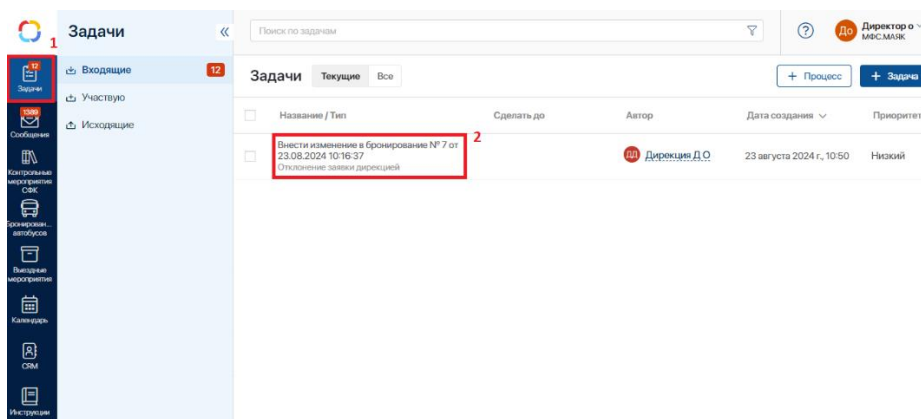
1
12
Задачи
1389
Сообщения
Контрольные мероприятия СФК
Бронирован... автобусов
Выездные мероприятия
Календарь
CRM
Инструкции

Задачи
«
Входящие 12
Участвую
Исходящие

Поиск по задачам
?
До Директор о МФС.МАЯК

Задачи Текущие Все
+ Процесс
+ Задача

| | Название / Тип | Сделать до | Автор | Дата создания ∨ | Приоритет |
|---|---|---|---|---|---|
| | Внести изменение в бронирование № 7 от 23.08.2024 10:16:37 Отклонение заявки дирекцией | | ДД Дирекция Д О | 23 августа 2024 г., 10:50 | Низкий |

2